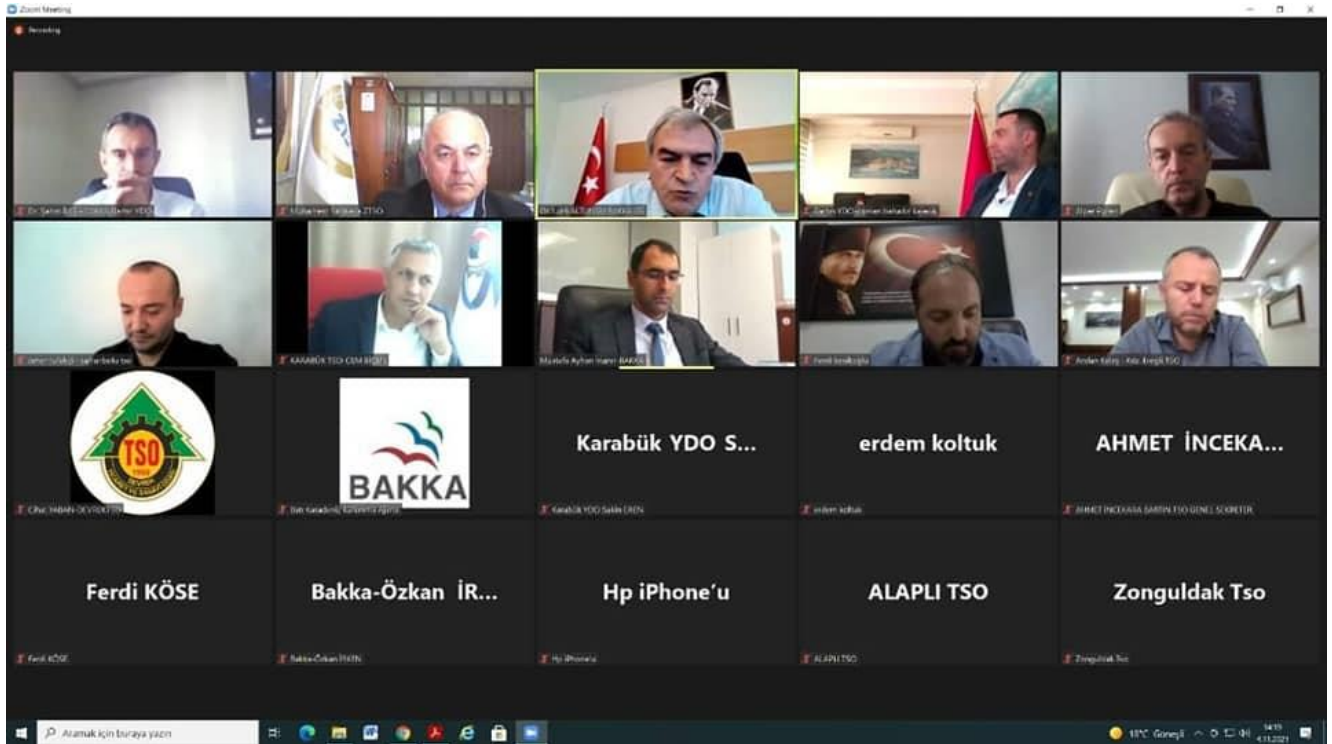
Zoom Meeting

Recording

Dr. Sami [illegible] YDO

Muharrem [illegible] ZTSO

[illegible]

Bartın YDO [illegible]

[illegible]

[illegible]

KARABÜK TSO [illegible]

Mustafa Ayhan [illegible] BAKKA

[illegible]

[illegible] Kdz. Ereğli TSO

TSO

Cihat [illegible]

BAKKA

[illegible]

Karabük YDO S...

Karabük YDO Salim EREN

erdem koltuk

erdem koltuk

AHMET İNCEKA...

AHMET İNCEKARA BARTIN TSO GENEL SEKRETER

Ferdi KÖSE

Ferdi KÖSE

Bakka-Özkan İR...

Bakka-Özkan İRFEN

Hp iPhone'u

Hp iPhone'u

ALAPLI TSO

ALAPLI TSO

Zonguldak Tso

Zonguldak Tso

Aramak için buraya yazın

18°C Güneşli

14:19
4.11.2021